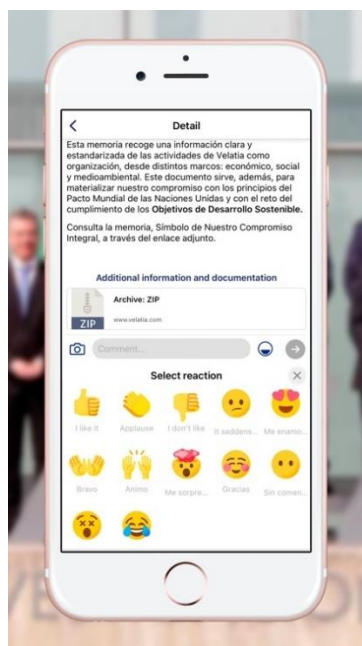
Detail

Esta memoria recoge una información clara y estandarizada de las actividades de Velatia como organización, desde distintos marcos: económico, social y medioambiental. Este documento sirve, además, para materializar nuestro compromiso con los principios del Pacto Mundial de las Naciones Unidas y con el reto del cumplimiento de los **Objetivos de Desarrollo Sostenible.**

Consulta la memoria, Símbolo de Nuestro Compromiso Integral, a través del enlace adjunto.

Additional information and documentation

ZIP
Archive: ZIP
www.velatia.com

Comment...

Select reaction

I like it
Applause
I don't like
It saddens...
Me enamo...
Bravo
Animo
Me sorpre...
Gracias
Sin comen...